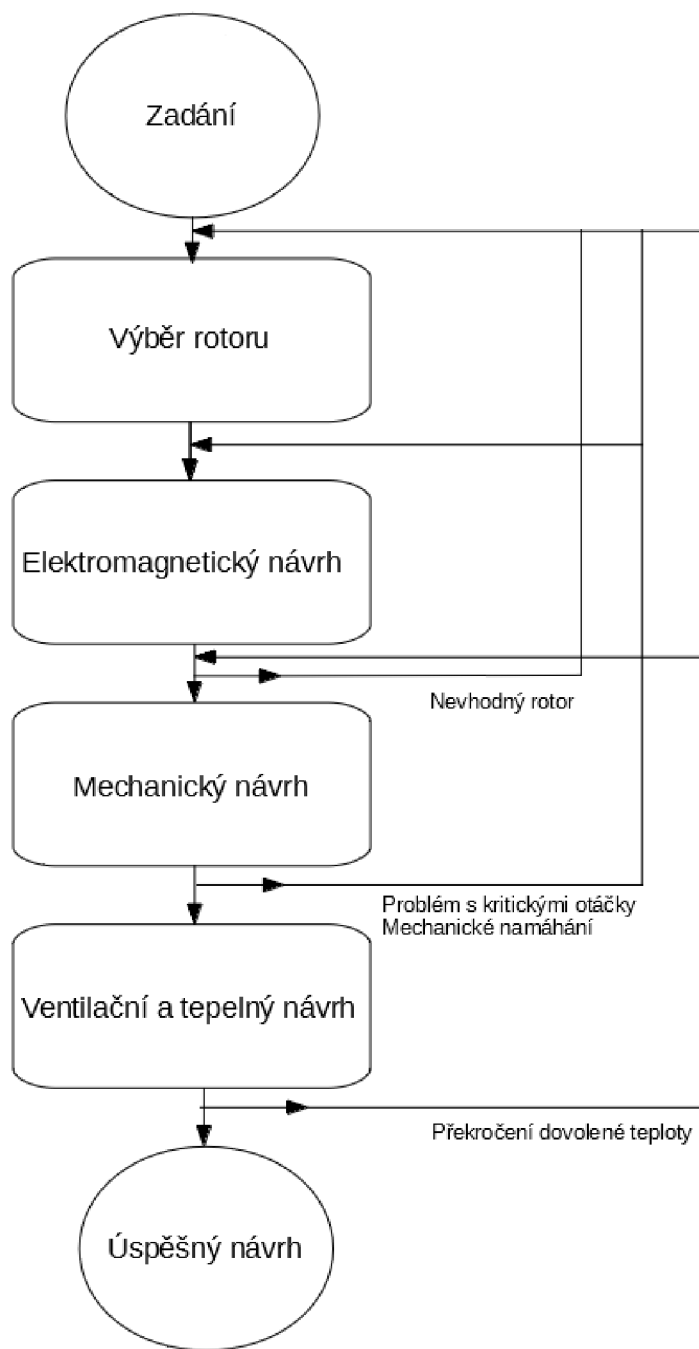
Zadání

Výběr rotoru

Elektromagnetický návrh

Nevhodný rotor

Mechanický návrh

Problém s kritickými otáčky
Mechanické namáhání

Ventilační a tepelný návrh

Překročení dovolené teploty

Úspěšný návrh